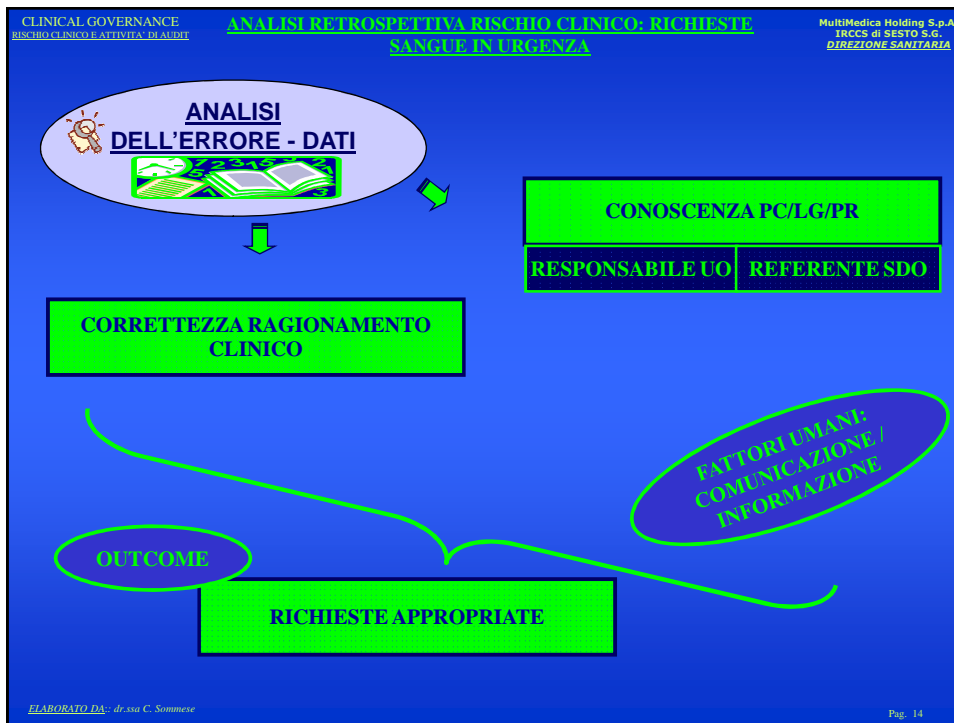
CLINICAL GOVERNANCE
RISCHIO CLINICO E ATTIVITA' DI AUDIT

ANALISI RETROSPETTIVA RISCHIO CLINICO: RICHIESTE SANGUE IN URGENZA

MultiMedica Holding S.p.A
IRCCS di SESTO S.G.
DIREZIONE SANITARIA

ANALISI DELL'ERRORE - DATI

CONOSCENZA PC/LG/PR

RESPONSABILE UO

REFERENTE SDO

CORRETTEZZA RAGIONAMENTO CLINICO

FATTORI UMANI: COMUNICAZIONE / INFORMAZIONE

OUTCOME

RICHIESTE APPROPRIATE

ELABORATO DA:: dr.ssa C. Sommese

Pag. 14